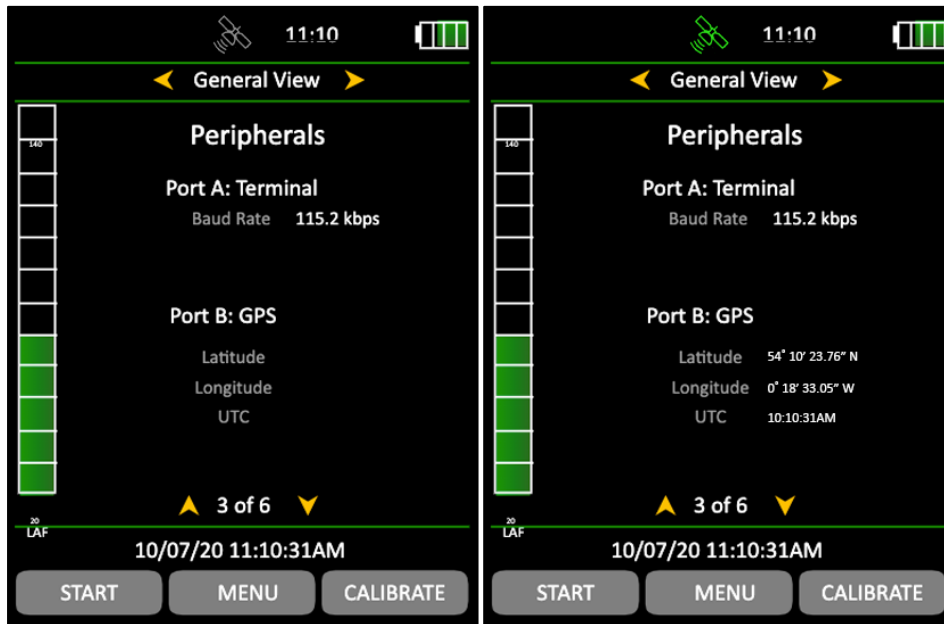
11:10

General View

140

Peripherals

Port A: Terminal

Baud Rate 115.2 kbps

Port B: GPS

Latitude

Longitude

UTC

3 of 6

20
LAF

10/07/20 11:10:31AM

START MENU CALIBRATE

11:10

General View

140

Peripherals

Port A: Terminal

Baud Rate 115.2 kbps

Port B: GPS

Latitude 54° 10' 23.76" N

Longitude 0° 18' 33.05" W

UTC 10:10:31AM

3 of 6

20
LAF

10/07/20 11:10:31AM

START MENU CALIBRATE